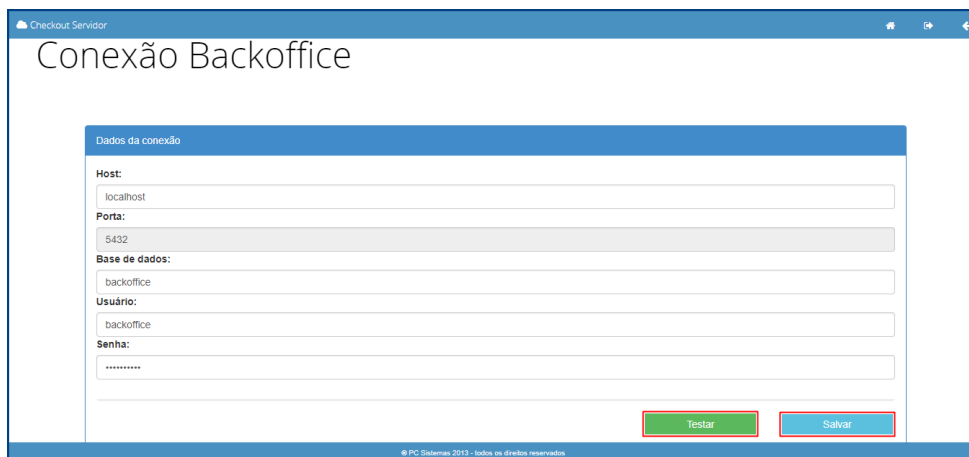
Checkout Servidor

Conexão Backoffice

Dados da conexão

Host:

localhost

Porta:

5432

Base de dados:

backoffice

Usuário:

backoffice

Senha:

••••••••••

Testar

Salvar

© PC Sistemas 2013 - todos os direitos reservados